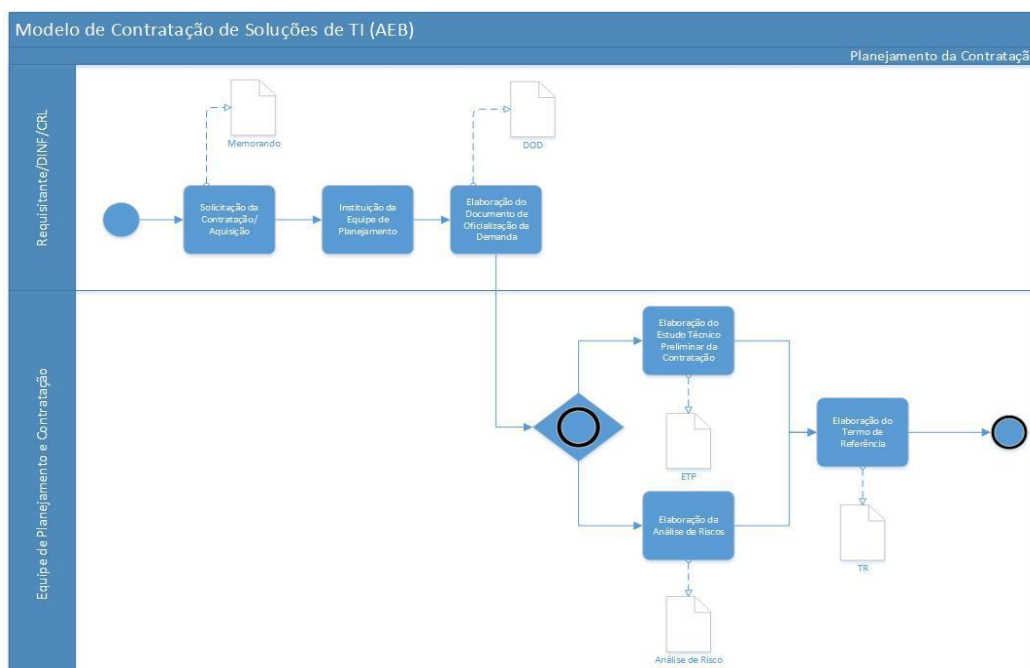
Modelo de Contratação de Soluções de TI (AEB)

Planejamento da Contrataçã

Requisitante/DINF/CRL

Memorando

DOD

Solicitação da Contratação/ Aquisição

Instituição da Equipe de Planejamento

Elaboração do Documento de Oficialização da Demanda

Equipe de Planejamento e Contratação

Elaboração do Estudo Técnico Preliminar da Contratação

ETP

Elaboração do Termo de Referência

TR

Elaboração da Análise de Riscos

Análise de Risco